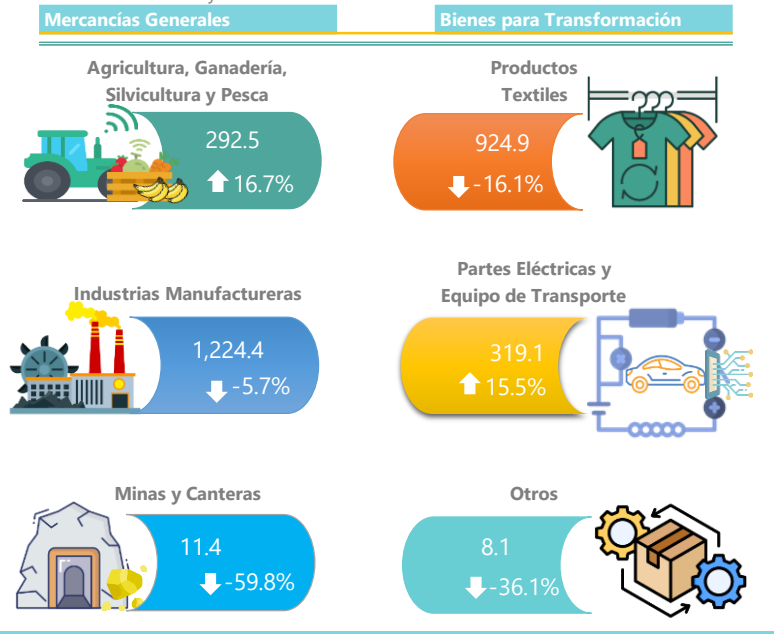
Mercancías Generales

Bienes para Transformación

Agricultura, Ganadería, Silvicultura y Pesca

292.5

16.7%

Productos Textiles

924.9

-16.1%

Industrias Manufactureras

1,224.4

-5.7%

Partes Eléctricas y Equipo de Transporte

319.1

15.5%

Minas y Canteras

11.4

-59.8%

Otros

8.1

-36.1%